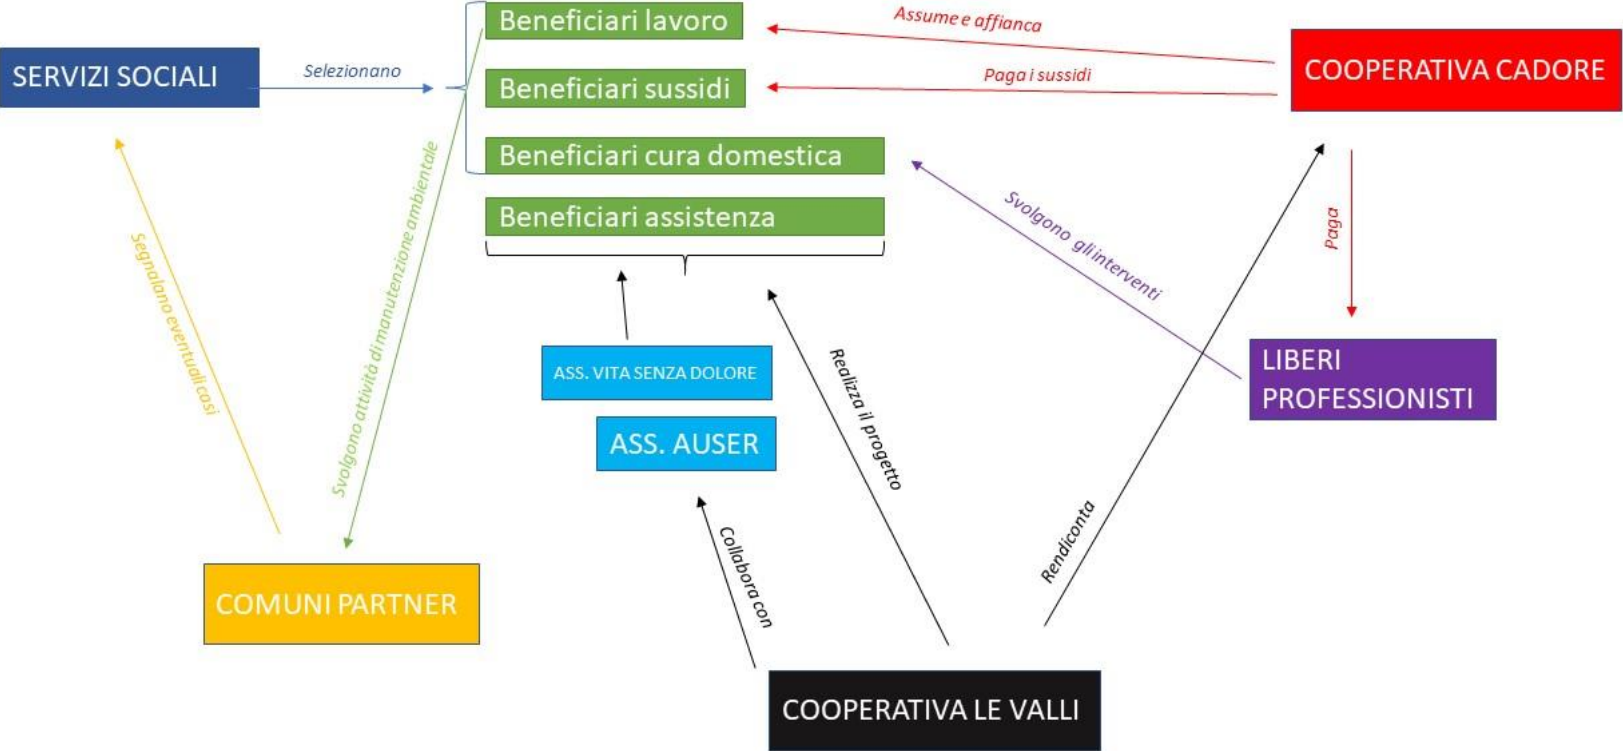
Beneficiari lavoro

Assume e affianca

SERVIZI SOCIALI

Selezionano

Beneficiari sussidi

Paga i sussidi

COOPERATIVA CADORE

Beneficiari cura domestica

Beneficiari assistenza

Svolgono gli interventi

Paga

Segnalano eventuali casi

Svolgono attività di manutenzione ambientale

ASS. VITA SENZA DOLORE

Realizza il progetto

LIBERI PROFESSIONISTI

ASS. AUSER

Collabora con

Rendiconta

COMUNI PARTNER

COOPERATIVA LE VALLI